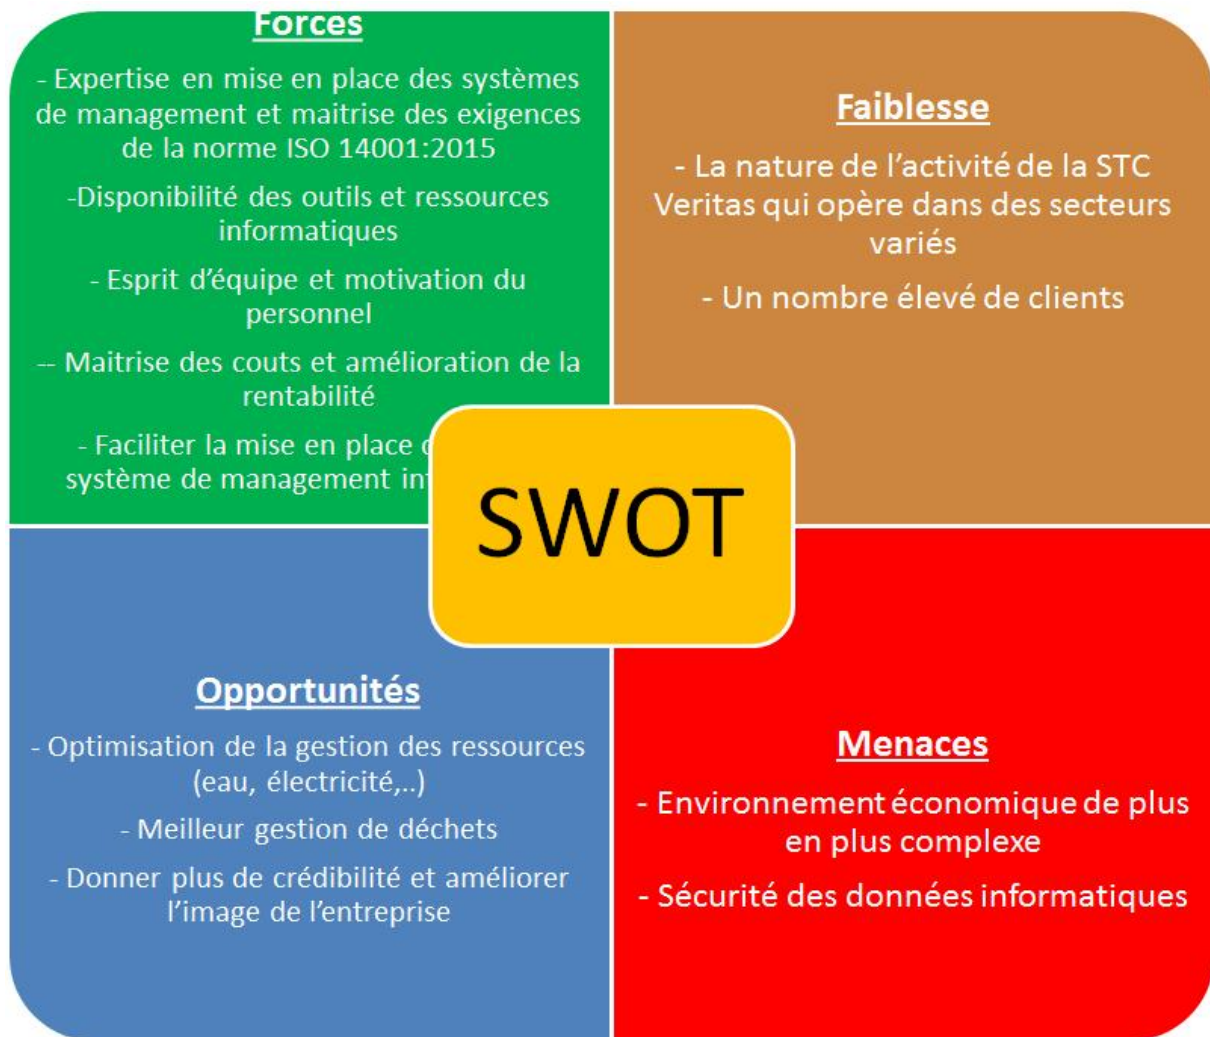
Forces

- Expertise en mise en place des systèmes de management et maitrise des exigences de la norme ISO 14001:2015

-Disponibilité des outils et ressources informatiques

- Esprit d'équipe et motivation du personnel

-- Maitrise des couts et amélioration de la rentabilité

- Faciliter la mise en place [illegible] système de management in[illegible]

Faiblesse

- La nature de l'activité de la STC Veritas qui opère dans des secteurs variés

- Un nombre élevé de clients

SWOT

Opportunités

- Optimisation de la gestion des ressources (eau, électricité,..)

- Meilleur gestion de déchets

- Donner plus de crédibilité et améliorer l'image de l'entreprise

Menaces

- Environnement économique de plus en plus complexe

- Sécurité des données informatiques